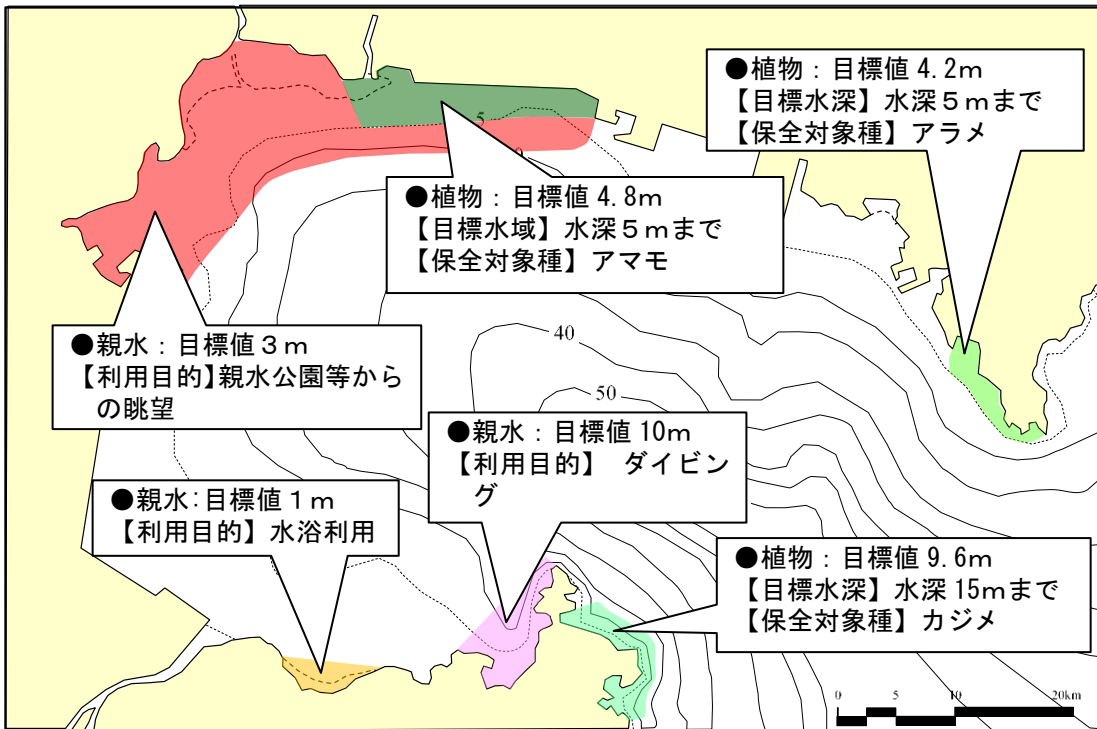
●植物：目標値 4.2m
【目標水深】水深５ｍまで
【保全対象種】アラメ

5

●植物：目標値 4.8m
【目標水域】水深５ｍまで
【保全対象種】アマモ

●親水：目標値３ｍ
【利用目的】親水公園等からの眺望

40

50

●親水：目標値 10m
【利用目的】 ダイビング

●親水：目標値１ｍ
【利用目的】水浴利用

●植物：目標値 9.6m
【目標水深】水深 15mまで
【保全対象種】カジメ

0 5 10 20km